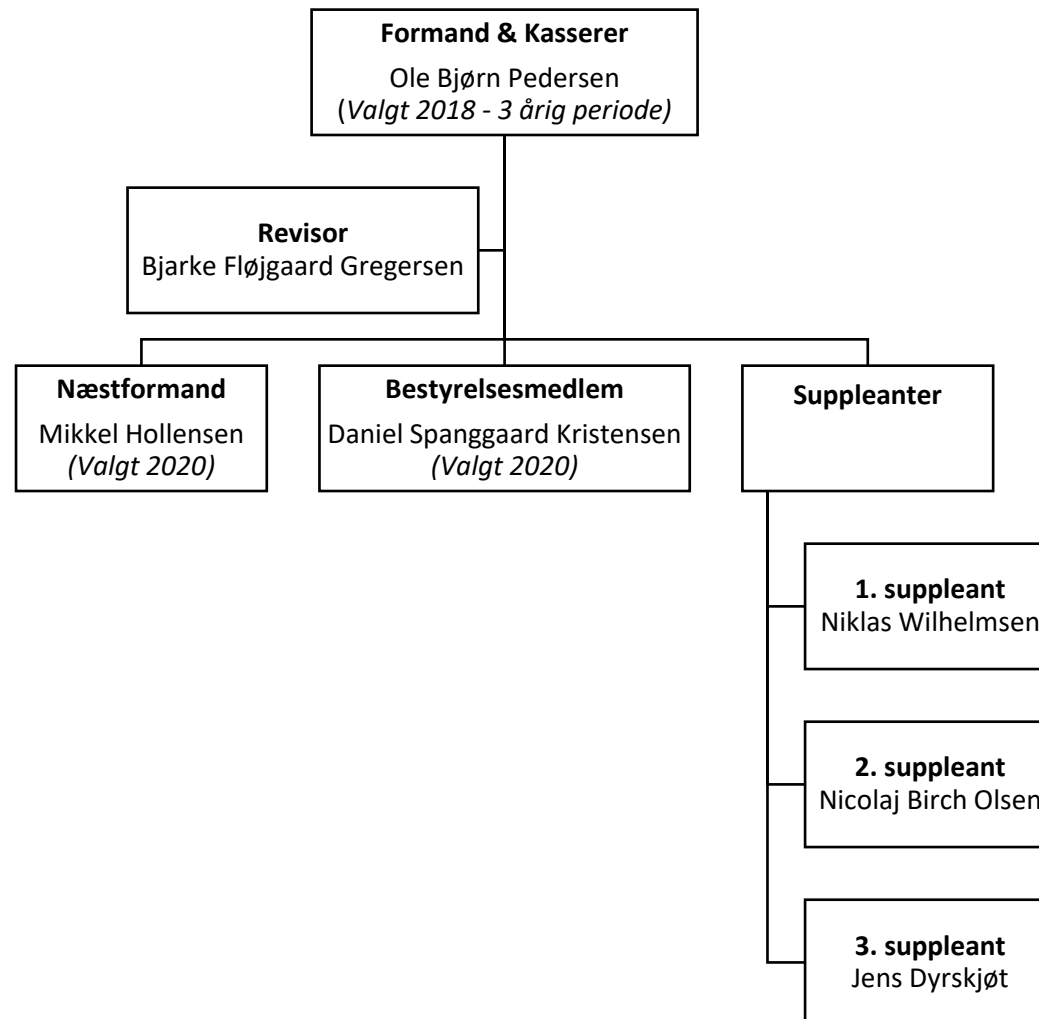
Formand & Kasserer
Ole Bjørn Pedersen
(Valgt 2018 - 3 årig periode)

Revisor
Bjarke Fløjgaard Gregersen

Næstformand
Mikkel Hollensen
(Valgt 2020)

Bestyrelsesmedlem
Daniel Spanggaard Kristensen
(Valgt 2020)

Suppleanter

1. suppleant
Niklas Wilhelmsen

2. suppleant
Nicolaj Birch Olsen

3. suppleant
Jens Dyrskjøt